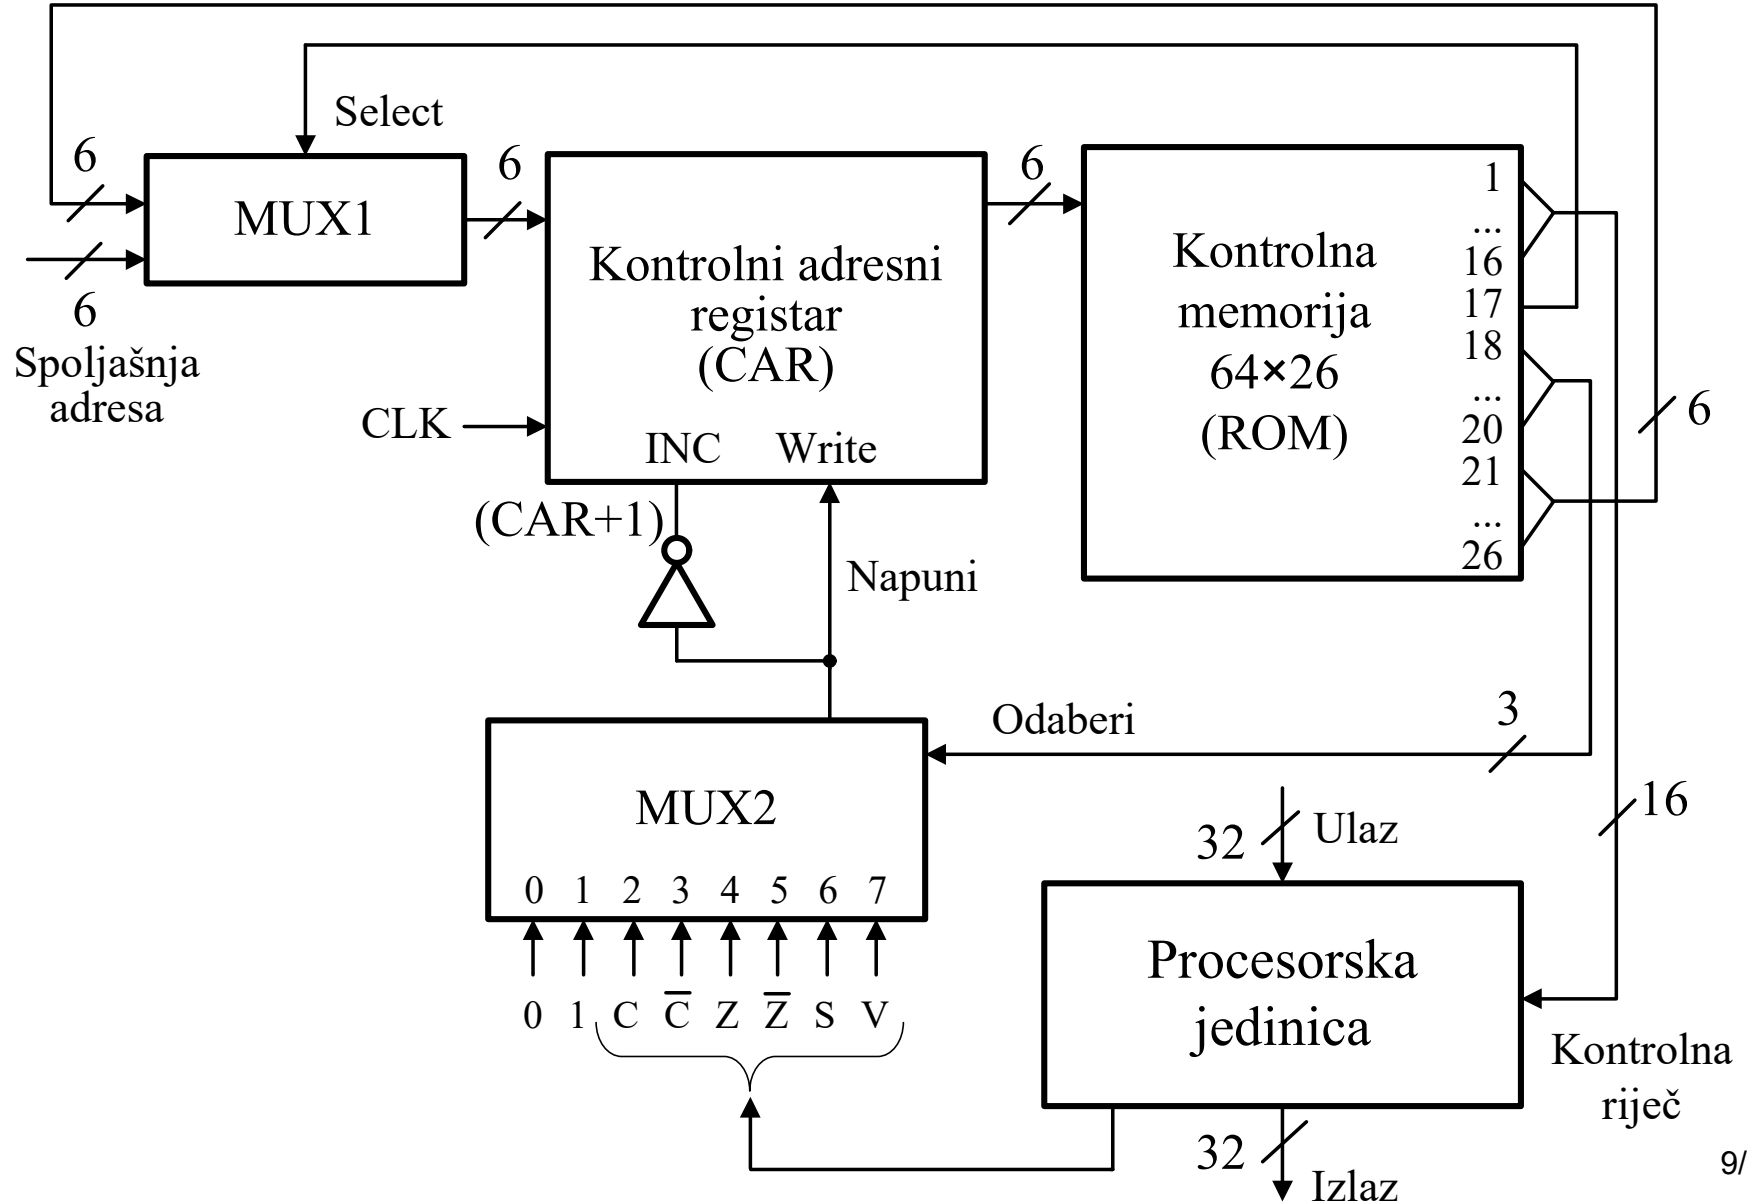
Select

6

MUX1

6

6

Spoljašnja adresa

6

Kontrolni adresni registar (CAR)

CLK

INC

Write

(CAR+1)

Napuni

6

Kontrolna memorija $64 \times 26$ (ROM)

1
...
16
17
18
...
20
21
...
26

6

Odaberi

3

MUX2

0 1 2 3 4 5 6 7

0 1 C $\overline{C}$ Z $\overline{Z}$ S V

32

Ulaz

16

Procesorska jedinica

Kontrolna riječ

32

Izlaz

9/